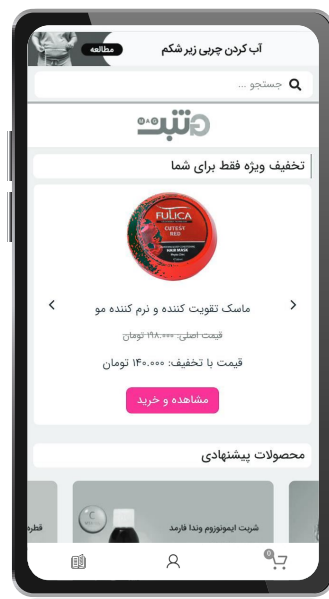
آب کردن چربی زیر شکم
مطالعه
جستجو ...
مثبت
تخفیف ویژه فقط برای شما
FULICA
OXYTEST RED
HAIR MASK
ماسک تقویت کننده و نرم کننده مو
قیمت اصلی: ۲۱۸,۰۰۰ تومان
قیمت با تخفیف: ۱۴۰,۰۰۰ تومان
مشاهده و خرید
محصولات پیشنهادی
شربت ایمونوزوم وندا فارمد
قطره
0